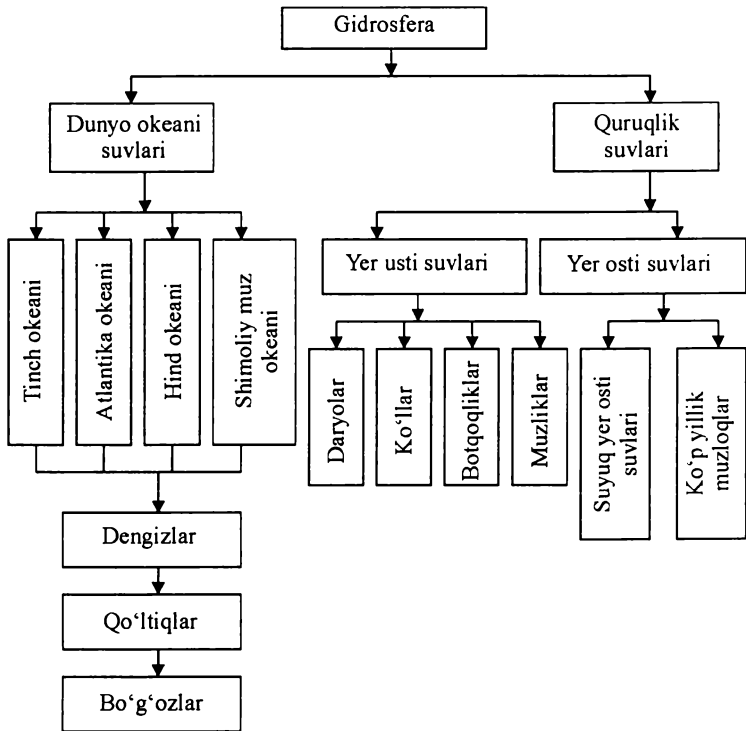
Gidrosfera

Dunyo okeani suvlari

Quruqlik suvlari

Tinch okeani

Atlantika okeani

Hind okeani

Shimoliy muz okeani

Yer usti suvlari

Yer osti suvlari

Daryolar

Ko‘llar

Botqoqliklar

Muzliklar

Suyuq yer osti suvlari

Ko‘p yillik muzloqlar

Dengizlar

Qo‘ltiqlar

Bo‘g‘ozlar